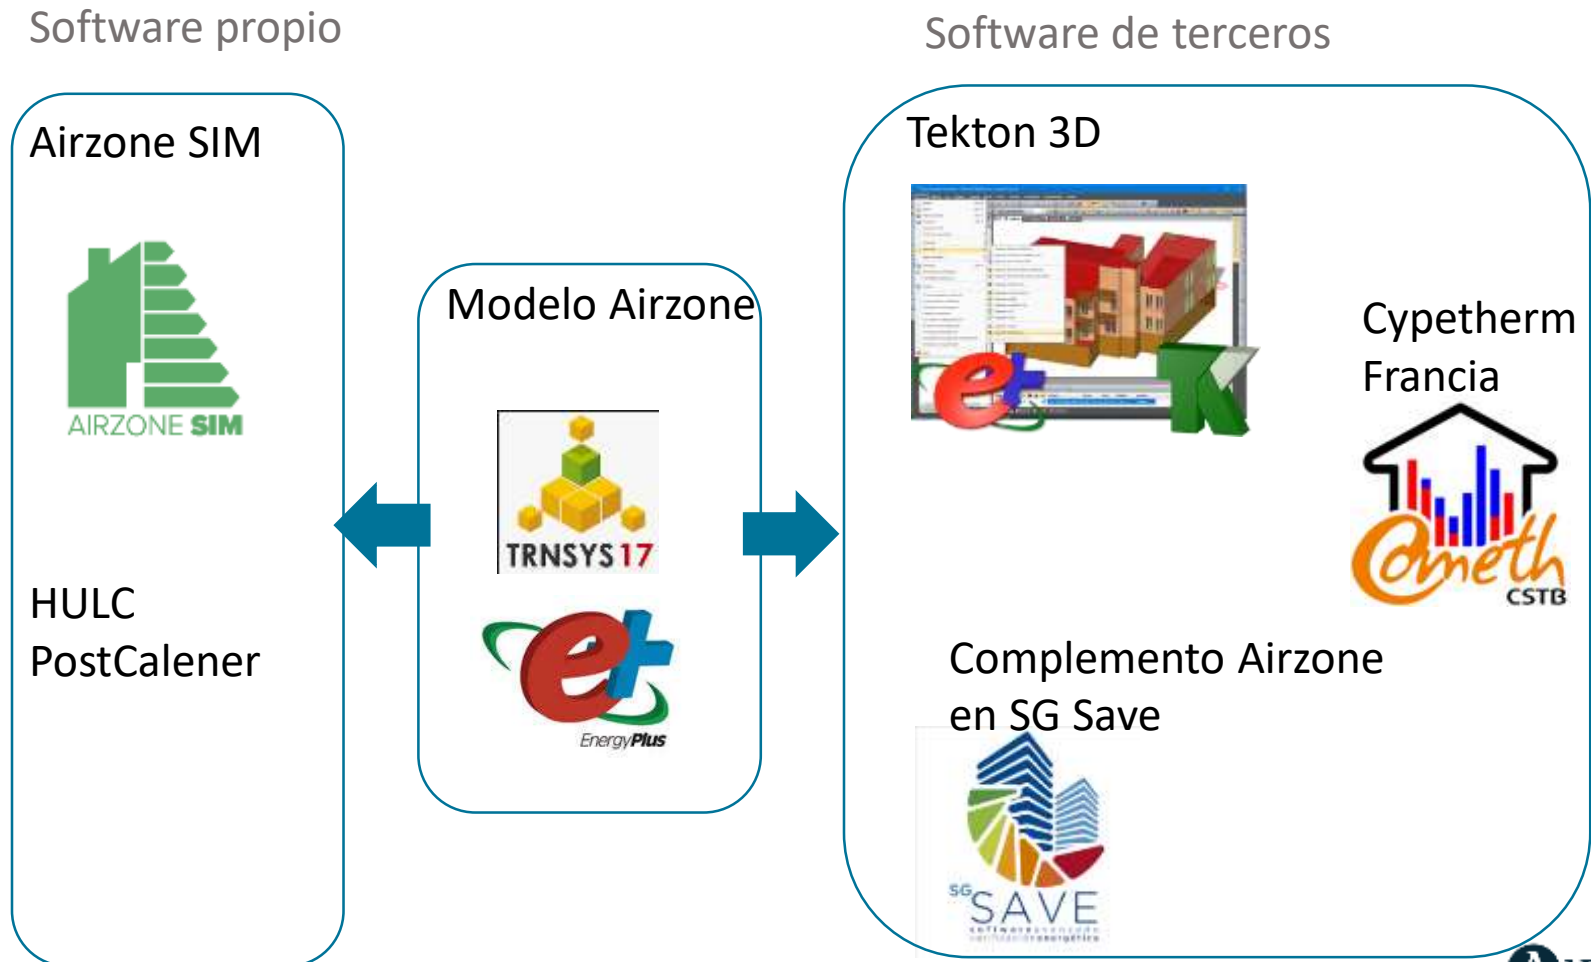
Software propio

Airzone SIM

AIRZONE SIM

HULC
PostCalener

Modelo Airzone

TRNSYS17

EnergyPlus

Software de terceros

Tekton 3D

Cypetherm
Francia

Cometh
CSTB

Complemento Airzone en SG Save

SG SAVE
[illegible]